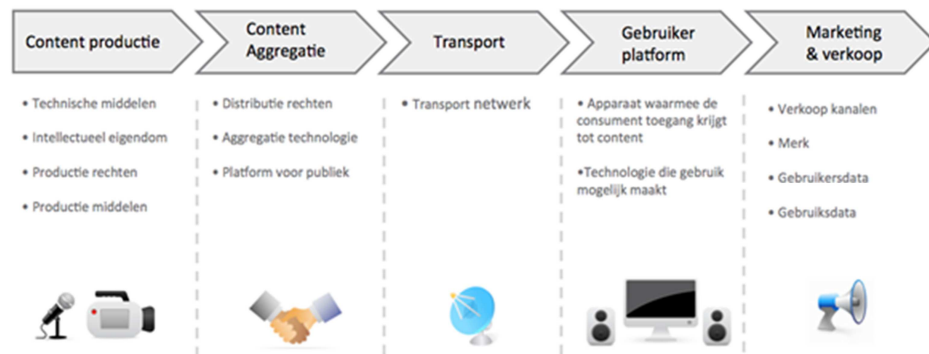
Content productie

Content Aggregatie

Transport

Gebruiker platform

Marketing & verkoop

• Technische middelen

• Intellectueel eigendom

• Productie rechten

• Productie middelen

• Distributie rechten

• Aggregatie technologie

• Platform voor publiek

• Transport netwerk

• Apparaat waarmee de consument toegang krijgt tot content

•Technologie die gebruik mogelijk maakt

• Verkoop kanalen

• Merk

• Gebruikersdata

• Gebruiksdata